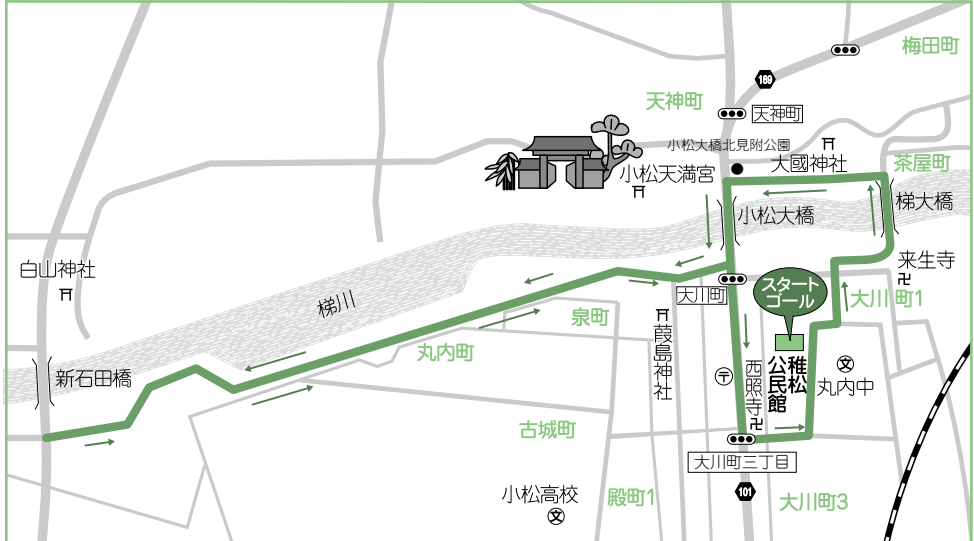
梅田町
169
天神町
天神町
小松大橋北見附公園
大國神社
茶屋町
小松天満宮
小松大橋
梯大橋
来生寺
白山神社
梯川
スタート
ゴール
大川町
大川町1
泉町
蓑島神社
公民館
稚松
西照寺
丸内中
新石田橋
丸内町
古城町
大川町三丁目
小松高校
殿町1
101
大川町3